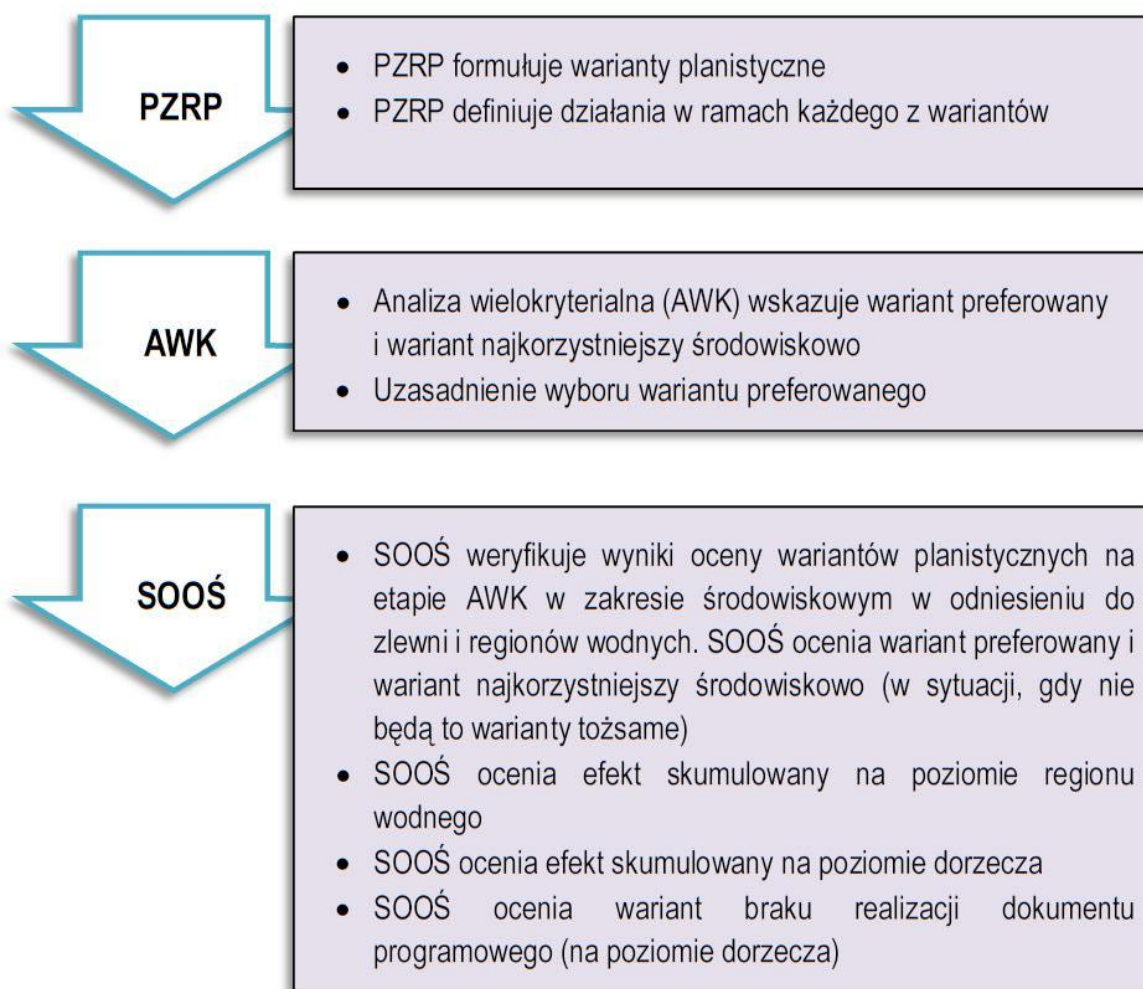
PZRP

- PZRP formułuje warianty planistyczne
- PZRP definiuje działania w ramach każdego z wariantów

AWK

- Analiza wielokryterialna (AWK) wskazuje wariant preferowany i wariant najkorzystniejszy środowiskowo
- Uzasadnienie wyboru wariantu preferowanego

SOOŚ

- SOOŚ weryfikuje wyniki oceny wariantów planistycznych na etapie AWK w zakresie środowiskowym w odniesieniu do zlewni i regionów wodnych. SOOŚ ocenia wariant preferowany i wariant najkorzystniejszy środowiskowo (w sytuacji, gdy nie będą to warianty tożsame)
- SOOŚ ocenia efekt skumulowany na poziomie regionu wodnego
- SOOŚ ocenia efekt skumulowany na poziomie dorzecza
- SOOŚ ocenia wariant braku realizacji dokumentu programowego (na poziomie dorzecza)